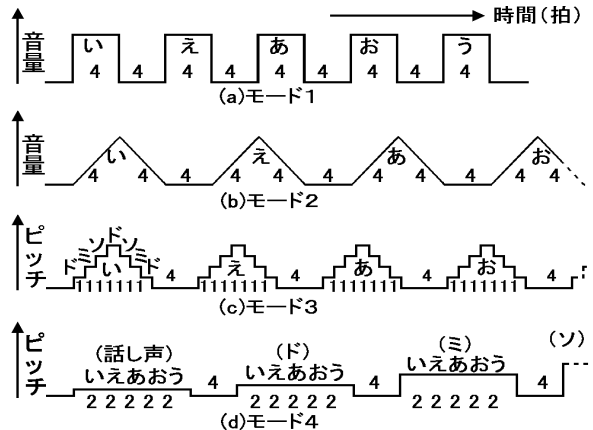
時間（拍）

音量

い
4
4
え
4
4
あ
4
4
お
4
4
う
4
(a)モード1

音量

い
4 4 4
え
4 4 4
あ
4 4 4
お
4 4
(b)モード2

ピッチ

ドミソドソミド
い
1111111
4
え
1111111
4
あ
1111111
4
お
1111111
4
(c)モード3

ピッチ

（話し声）
いえあおう
22222
4
（ド）
いえあおう
22222
4
（ミ）
いえあおう
22222
4
（ソ）
(d)モード4